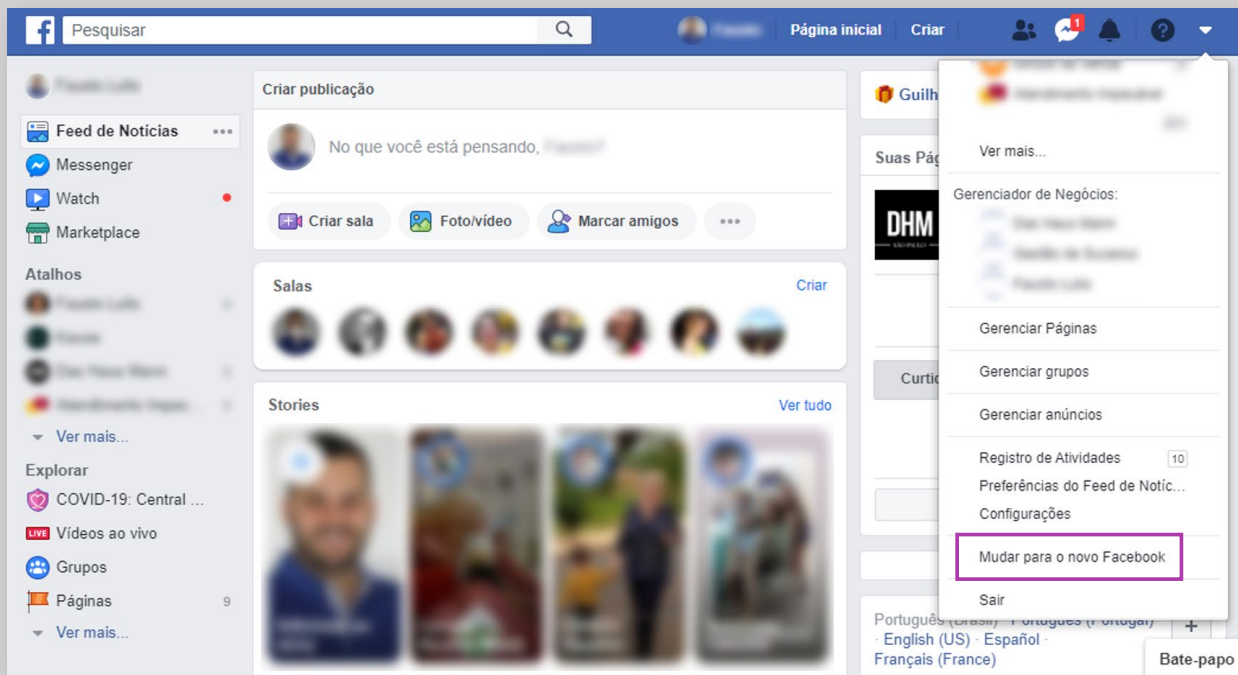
Pesquisar

Página inicial | Criar

1

Feed de Notícias
Messenger
Watch
Marketplace

Atalhos

Ver mais...

Explorar
COVID-19: Central ...
LIVE Vídeos ao vivo
Grupos
Páginas 9
Ver mais...

Criar publicação
No que você está pensando,
Criar sala
Foto/vídeo
Marcar amigos

Salas
Criar

Stories
Ver tudo

Guilh

Suas Pág

DHM

Curti

Ver mais...
Gerenciador de Negócios:
Gerenciar Páginas
Gerenciar grupos
Gerenciar anúncios
Registro de Atividades 10
Preferências do Feed de Notíc...
Configurações
Mudar para o novo Facebook
Sair

Português (Brasil) · Português (Portugal) · English (US) · Español · Français (France)

Bate-papo